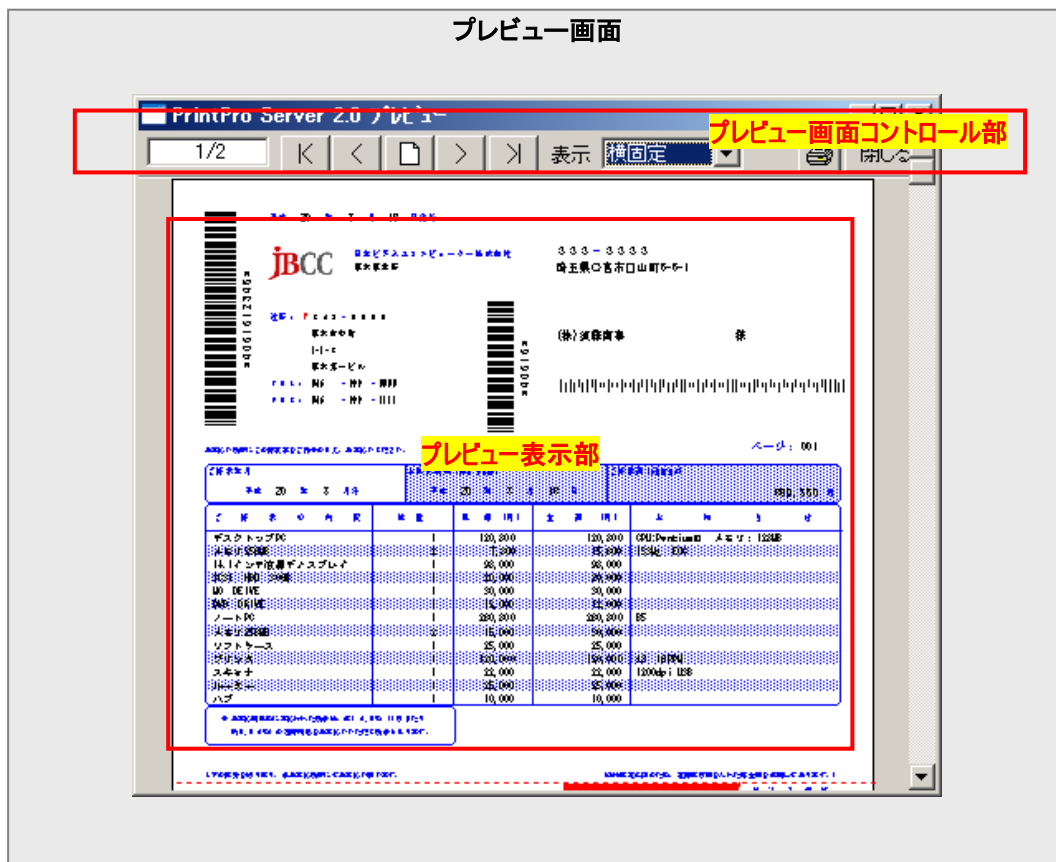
プレビュー画面

PrintPro Server 2.0 プレビュー

プレビュー画面コントロール部

1/2

表示 横固定

閉じる

jBCC

333-3333
埼玉県○宮市口山町5-5-1

(株)資藤商事 様

プレビュー表示部

ページ: 001

平成 20 年 3 月分

880,350

| | | | | |
|---|---|---|---|---|
| デスクトップPC | 1 | 120,300 | 120,300 | CPU:Pentium4 メモリ: 128MB |
| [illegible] | 1 | 7,300 | 35,500 | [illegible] |
| 15.1インチ液晶ディスプレイ | 1 | 98,000 | 98,000 | |
| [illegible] | 1 | 20,000 | 20,000 | |
| MO DRIVE | 1 | 30,000 | 30,000 | |
| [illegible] | 1 | 15,000 | 15,000 | |
| ノートPC | 1 | 280,300 | 280,300 | 85 |
| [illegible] | 1 | 15,000 | 30,000 | |
| ソフトケース | 1 | 25,000 | 25,000 | |
| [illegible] | 1 | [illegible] | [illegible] | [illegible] |
| スキャナ | 1 | 22,000 | 22,000 | 1200dpi USB |
| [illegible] | 1 | 25,000 | 25,000 | |
| ハブ | 1 | 10,000 | 10,000 | |